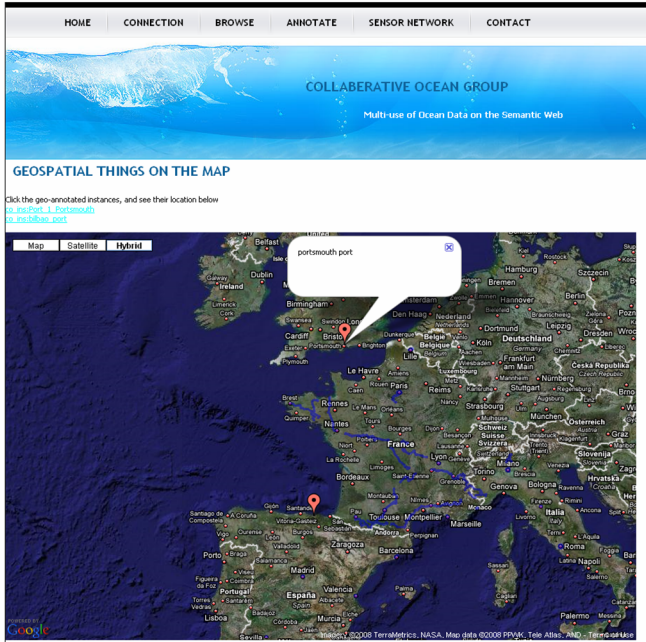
HOME CONNECTION BROWSE ANNOTATE SENSOR NETWORK CONTACT

COLLABERATIVE OCEAN GROUP

Multi-use of Ocean Data on the Semantic Web

GEOSPATIAL THINGS ON THE MAP

Click the geo-annotated instances, and see their location below

co_ins:Port_1_Portsmouth
co_ins:bilbao_port

Map Satellite Hybrid

portsmouth port

Belfast Edinburgh Newcastle Hamburg Szczecin Dublin Ireland Birmingham Bremen Hannover Berlin Cardiff Bristol London Den Haag Nederland Portsmouth Brighton Dunkerque Belgique België Köln Dortmund Deutschland Leipzig Dresden Lille Frankfurt am Main Praha Česká republika Le Havre Luxembourg Mannheim Nürnberg Rennes Paris Strasbourg Stuttgart München Nantes France Schweiz Suisse Zürich Österreich Lyon Milano Venezia Slovenija Bordeaux Genova Bologna Hrvatska Toulouse Montpellier Nîmes Marseille Monaco Firenze Santiago de Compostela Santander Bilbao Vitoria-Gasteiz Zaragoza Andorra Barcelona Porto Portugal Lisboa España Valencia Palermo

POWERED BY Google

Imagery ©2008 TerraMetrics, NASA, Map data ©2008 PPWK, Tele Atlas, AND - Terms of Use